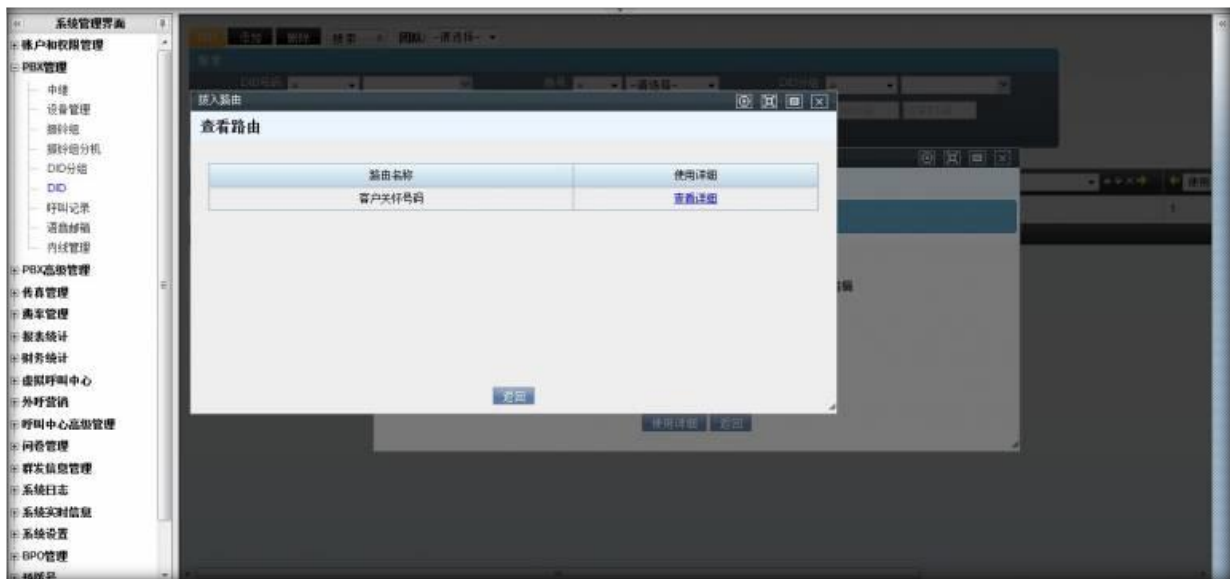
系统管理界面
账户和权限管理
PBX管理
中继
设备管理
振铃组
振铃组分机
DID分组
DID
呼叫记录
语音邮箱
内线管理
PBX高级管理
传真管理
费率管理
报表统计
财务统计
虚拟呼叫中心
外呼营销
呼叫中心高级管理
问卷管理
群发信息管理
系统日志
系统实时信息
系统设置
BPO管理

呼入路由
查看路由

| 路由名称 | 使用详细 |
|---|---|
| 客户关怀号码 | 查看详细 |

返回

使用详细 返回